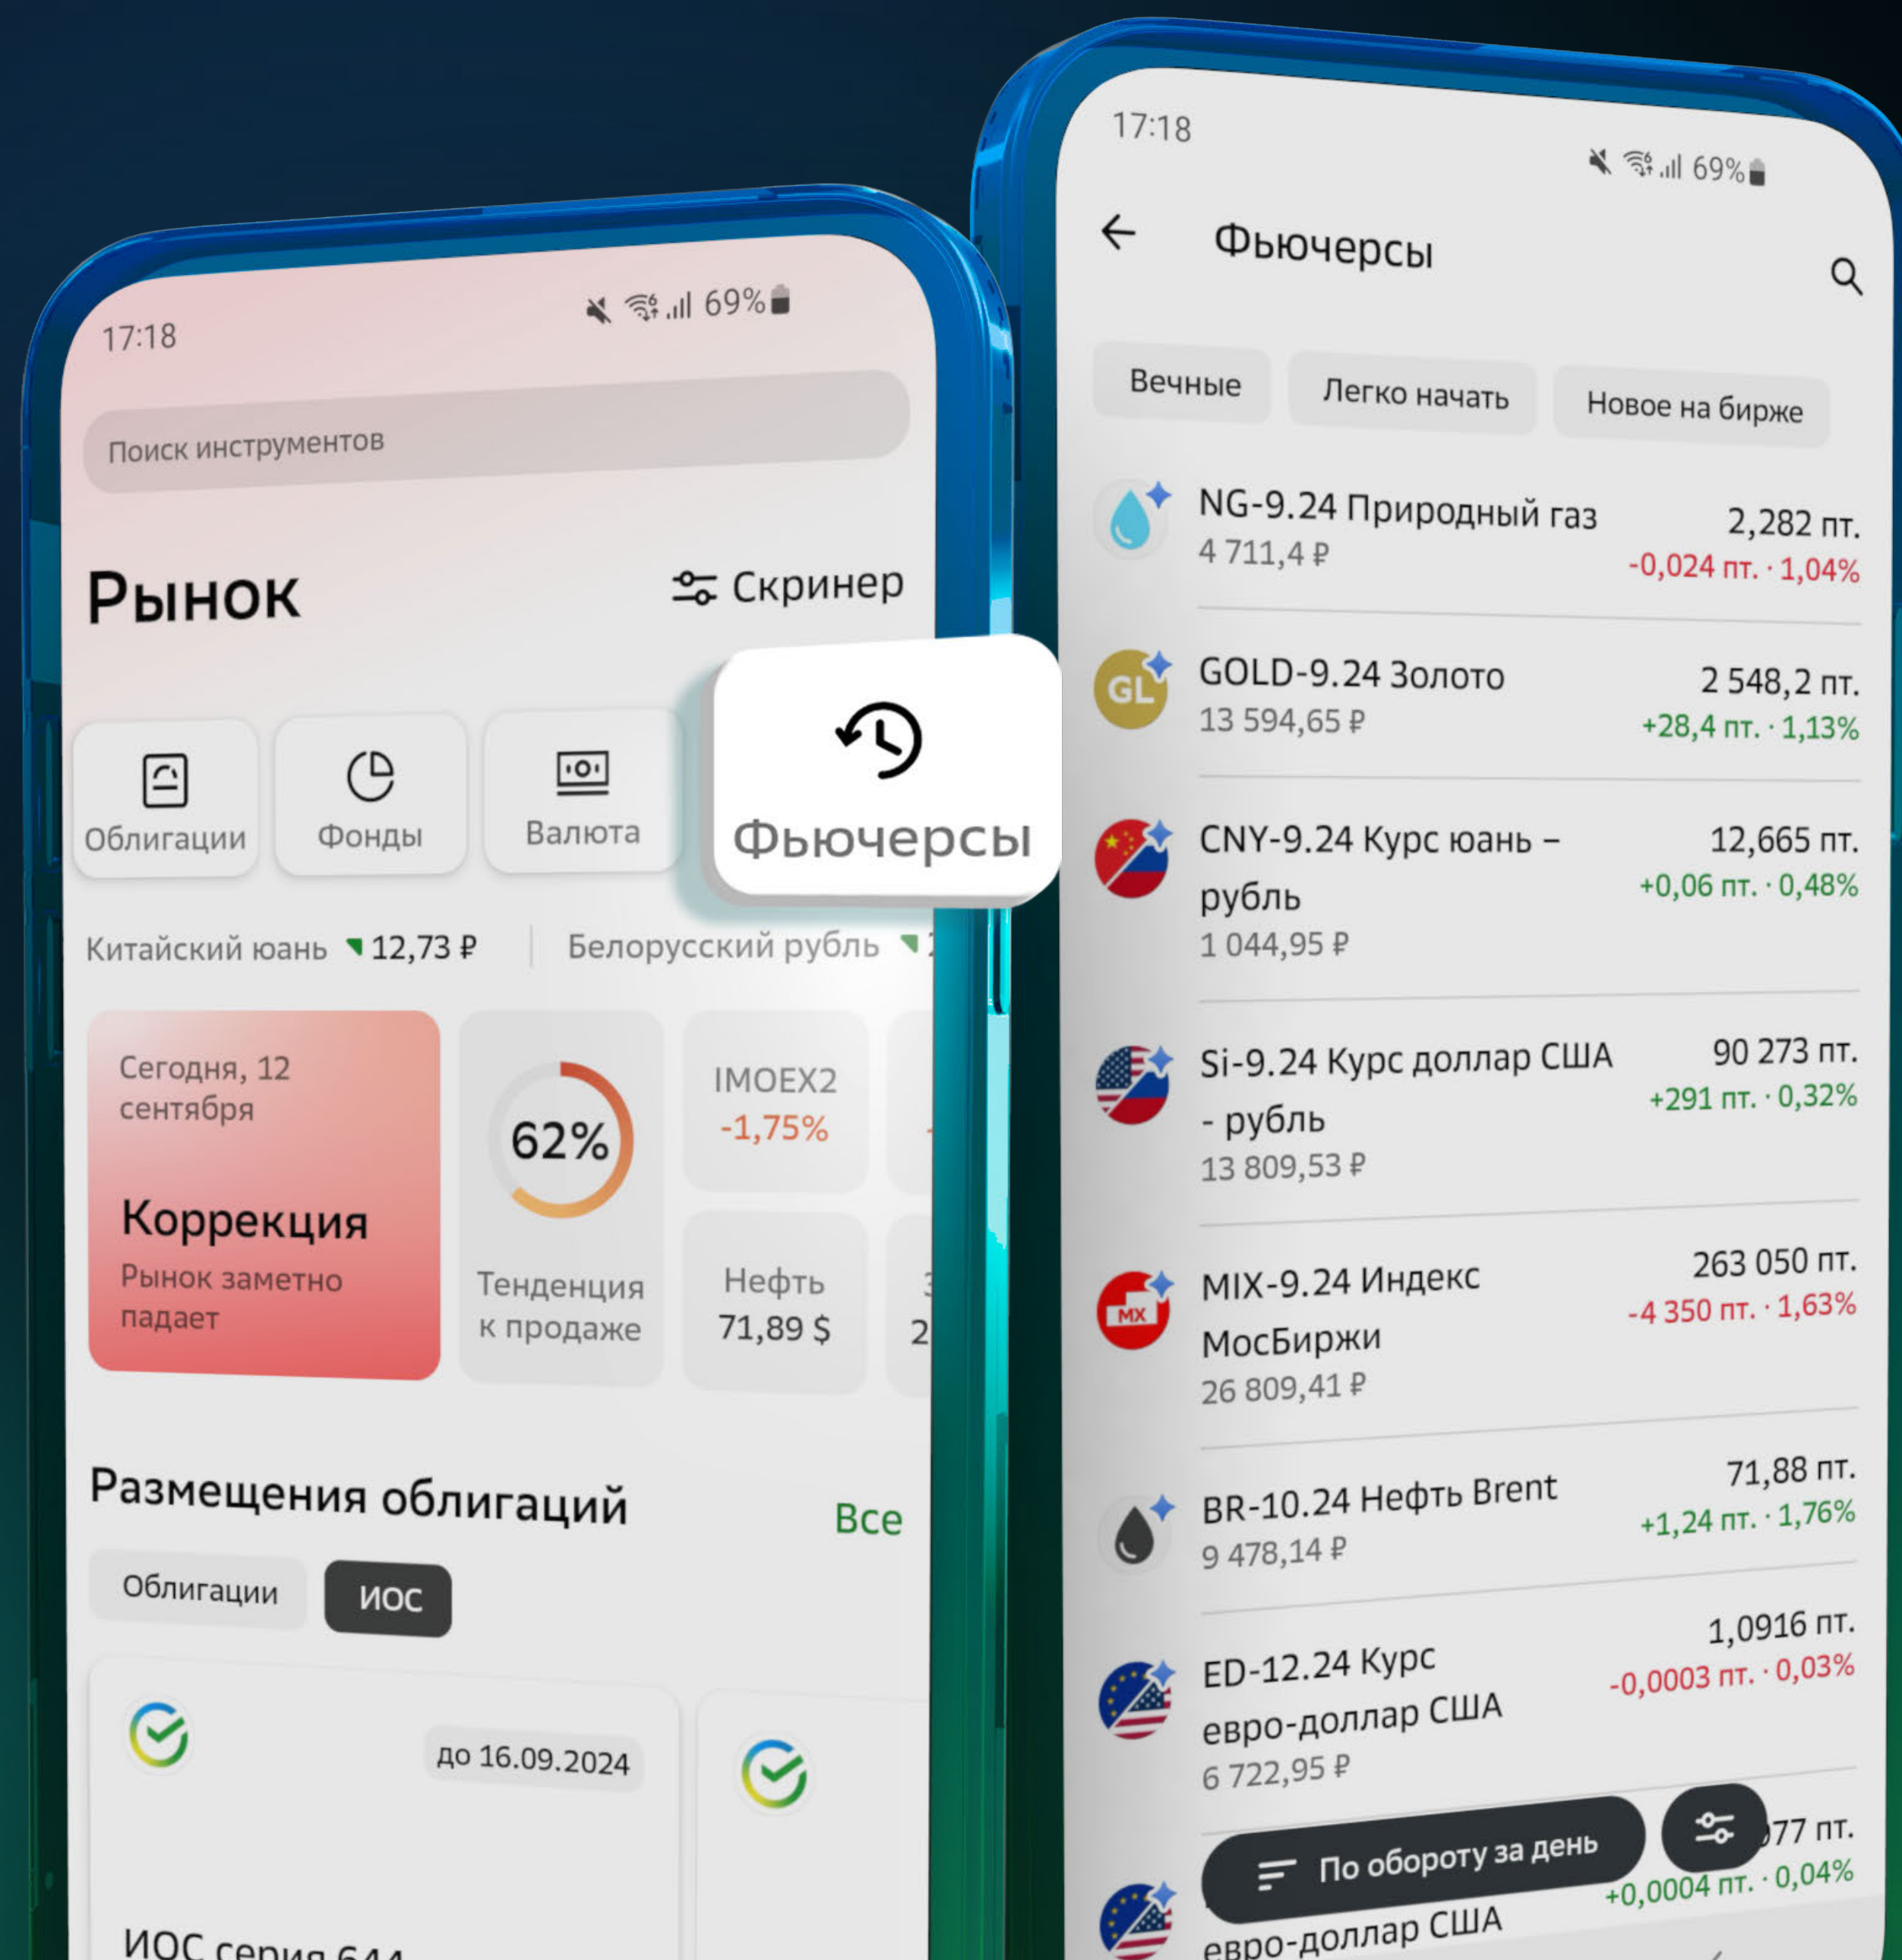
17:18
69%

Поиск инструментов

Рынок

Скринер

Облигации

Фонды

Валюта

Фьючерсы

Китайский юань 12,73 ₽

Белорусский рубль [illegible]

Сегодня, 12 сентября

Коррекция

Рынок заметно падает

62%

Тенденция к продаже

IMOEX2
-1,75%

Нефть
71,89 $

Размещения облигаций

Все

Облигации

ИОС

до 16.09.2024

ИОС серия 644

17:18
69%

Фьючерсы

Вечные

Легко начать

Новое на бирже

NG-9.24 Природный газ
4 711,4 ₽
2,282 пт.
-0,024 пт. · 1,04%

GOLD-9.24 Золото
13 594,65 ₽
2 548,2 пт.
+28,4 пт. · 1,13%

CNY-9.24 Курс юань – рубль
1 044,95 ₽
12,665 пт.
+0,06 пт. · 0,48%

Si-9.24 Курс доллар США - рубль
13 809,53 ₽
90 273 пт.
+291 пт. · 0,32%

MIX-9.24 Индекс МосБиржи
26 809,41 ₽
263 050 пт.
-4 350 пт. · 1,63%

BR-10.24 Нефть Brent
9 478,14 ₽
71,88 пт.
+1,24 пт. · 1,76%

ED-12.24 Курс евро-доллар США
6 722,95 ₽
1,0916 пт.
-0,0003 пт. · 0,03%

По обороту за день

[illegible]77 пт.
+0,0004 пт. · 0,04%

евро-доллар США